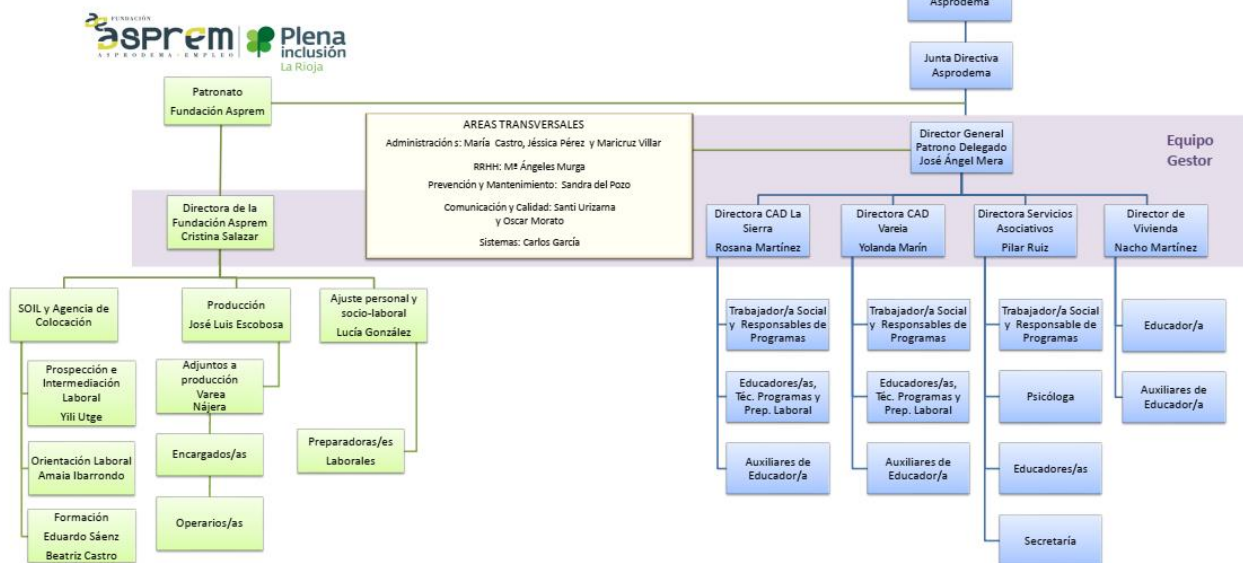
FUNDACIÓN
asprem
ASPRODEMA · EMPLEO

Plena inclusión
La Rioja

Asprodema

Junta Directiva
Asprodema

Patronato
Fundación Asprem

AREAS TRANSVERSALES
Administración: María Castro, Jéssica Pérez y Maricruz Villar
RRHH: Mª Ángeles Murga
Prevención y Mantenimiento: Sandra del Pozo
Comunicación y Calidad: Santi Urizarna y Oscar Morato
Sistemas: Carlos García

Director General
Patrono Delegado
José Ángel Mera

Equipo Gestor

Directora de la Fundación Asprem
Cristina Salazar

Directora CAD La Sierra
Rosana Martínez

Directora CAD Vareia
Yolanda Marín

Directora Servicios Asociativos
Pilar Ruiz

Director de Vivienda
Nacho Martínez

SOIL y Agencia de Colocación

Producción
José Luis Escobosa

Ajuste personal y socio-laboral
Lucía González

Prospección e Intermediación Laboral
Yili Utge

Adjuntos a producción
Varea
Nájera

Orientación Laboral
Amaia Ibarrondo

Encargados/as

Preparadoras/es Laborales

Formación
Eduardo Sáenz
Beatriz Castro

Operarios/as

Trabajador/a Social y Responsables de Programas

Educadores/as, Téc. Programas y Prep. Laboral

Auxiliares de Educador/a

Trabajador/a Social y Responsables de Programas

Educadores/as, Téc. Programas y Prep. Laboral

Auxiliares de Educador/a

Trabajador/a Social y Responsable de Programas

Psicóloga

Educadores/as

Secretaría

Educador/a

Auxiliares de Educador/a